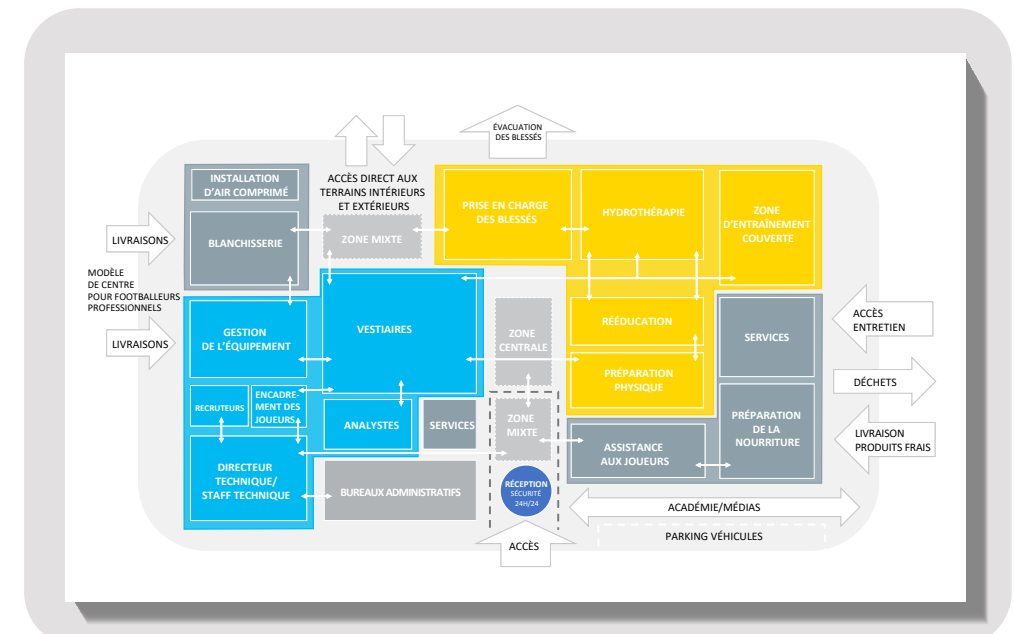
ÉVACUATION DES BLESSÉS

ACCÈS DIRECT AUX TERRAINS INTÉRIEURS ET EXTÉRIEURS

INSTALLATION D'AIR COMPRIMÉ

LIVRAISONS

BLANCHISSERIE

ZONE MIXTE

PRISE EN CHARGE DES BLESSÉS

HYDROTHÉRAPIE

ZONE D'ENTRAÎNEMENT COUVERTE

MODÈLE DE CENTRE POUR FOOTBALLEURS PROFESSIONNELS

LIVRAISONS

GESTION DE L'ÉQUIPEMENT

VESTIAIRES

ZONE CENTRALE

RÉÉDUCATION

PRÉPARATION PHYSIQUE

SERVICES

ACCÈS ENTRETIEN

DÉCHETS

RECRUTEURS

ENCADREMENT DES JOUEURS

ANALYSTES

SERVICES

ZONE MIXTE

ASSISTANCE AUX JOUEURS

PRÉPARATION DE LA NOURRITURE

LIVRAISON PRODUITS FRAIS

DIRECTEUR TECHNIQUE/ STAFF TECHNIQUE

BUREAUX ADMINISTRATIFS

RÉCEPTION SÉCURITÉ 24H/24

ACADÉMIE/MÉDIAS

PARKING VÉHICULES

ACCÈS